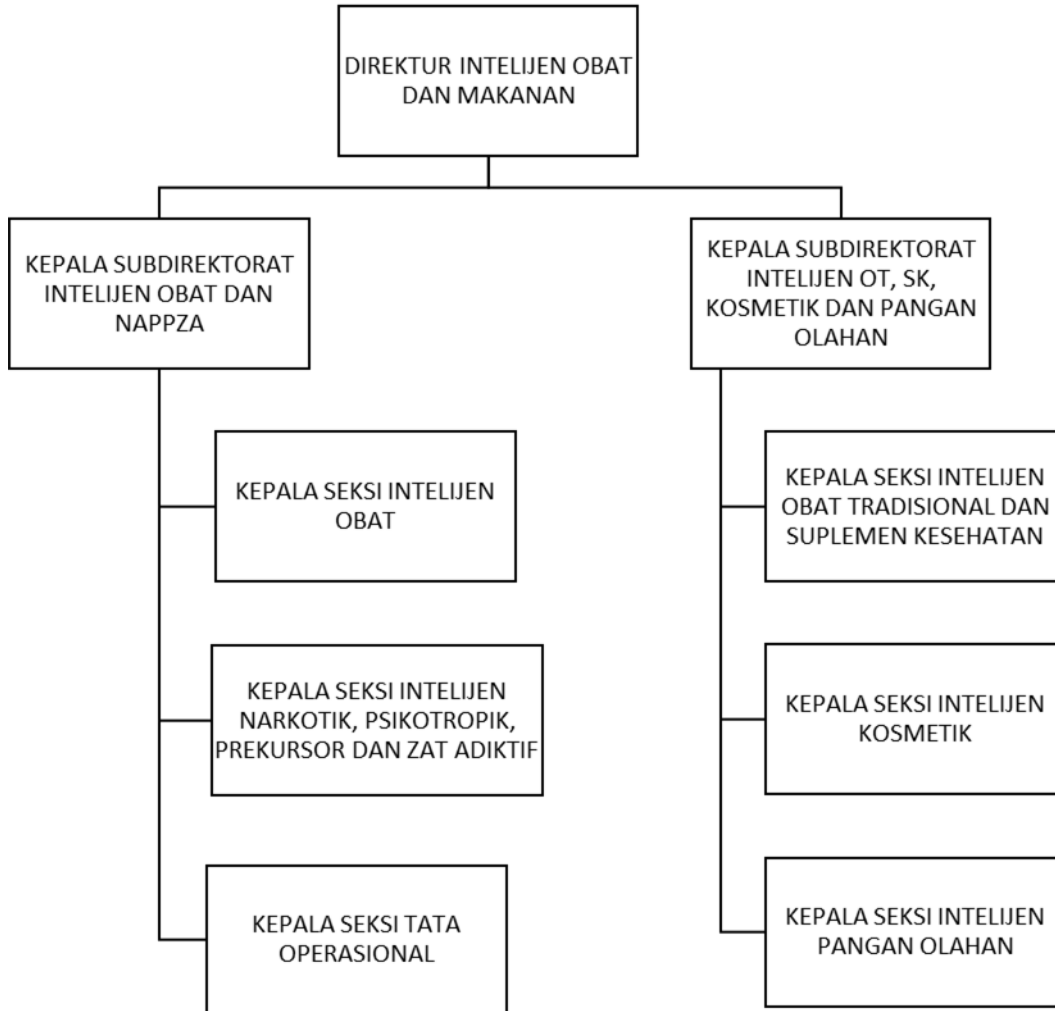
DIREKTUR INTELIJEN OBAT DAN MAKANAN

KEPALA SUBDIREKTORAT INTELIJEN OBAT DAN NAPPZA

KEPALA SEKSI INTELIJEN OBAT

KEPALA SEKSI INTELIJEN NARKOTIK, PSIKOTROPIK, PREKURSOR DAN ZAT ADIKTIF

KEPALA SEKSI TATA OPERASIONAL

KEPALA SUBDIREKTORAT INTELIJEN OT, SK, KOSMETIK DAN PANGAN OLAHAN

KEPALA SEKSI INTELIJEN OBAT TRADISIONAL DAN SUPLEMEN KESEHATAN

KEPALA SEKSI INTELIJEN KOSMETIK

KEPALA SEKSI INTELIJEN PANGAN OLAHAN